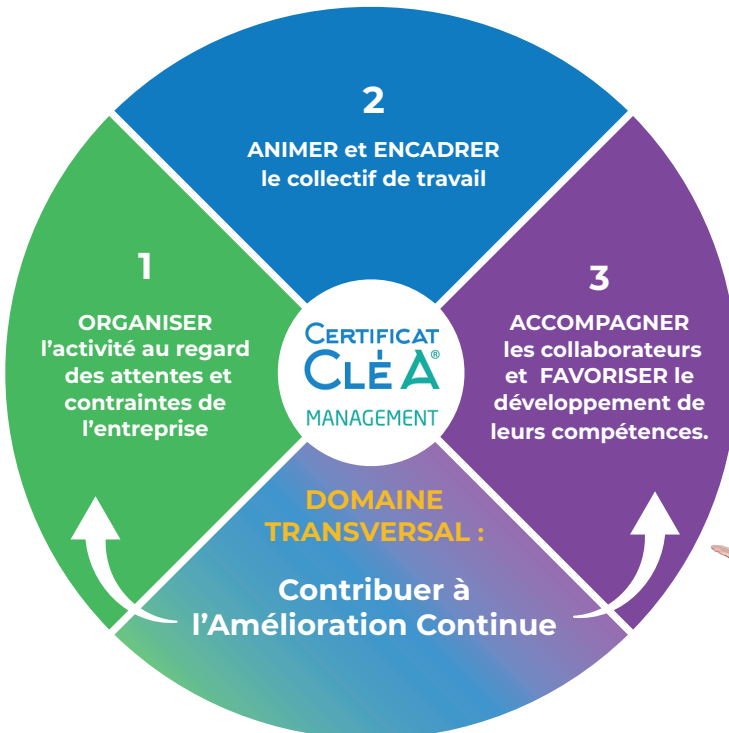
2

ANIMER et ENCADRER le collectif de travail

1

ORGANISER l’activité au regard des attentes et contraintes de l’entreprise

CERTIFICAT CLÉA®

MANAGEMENT

3

ACCOMPAGNER les collaborateurs et FAVORISER le développement de leurs compétences.

DOMAINE TRANSVERSAL :

Contribuer à l’Amélioration Continue